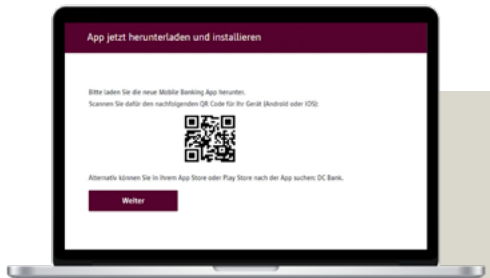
App jetzt herunterladen und installieren

Bitte laden Sie die neue Mobile Banking App herunter.
Scannen Sie dafür den nachfolgenden QR Code für Ihr Gerät (Android oder iOS):

Alternativ können Sie in Ihrem App Store oder Play Store nach der App suchen: DC Bank.

Weiter